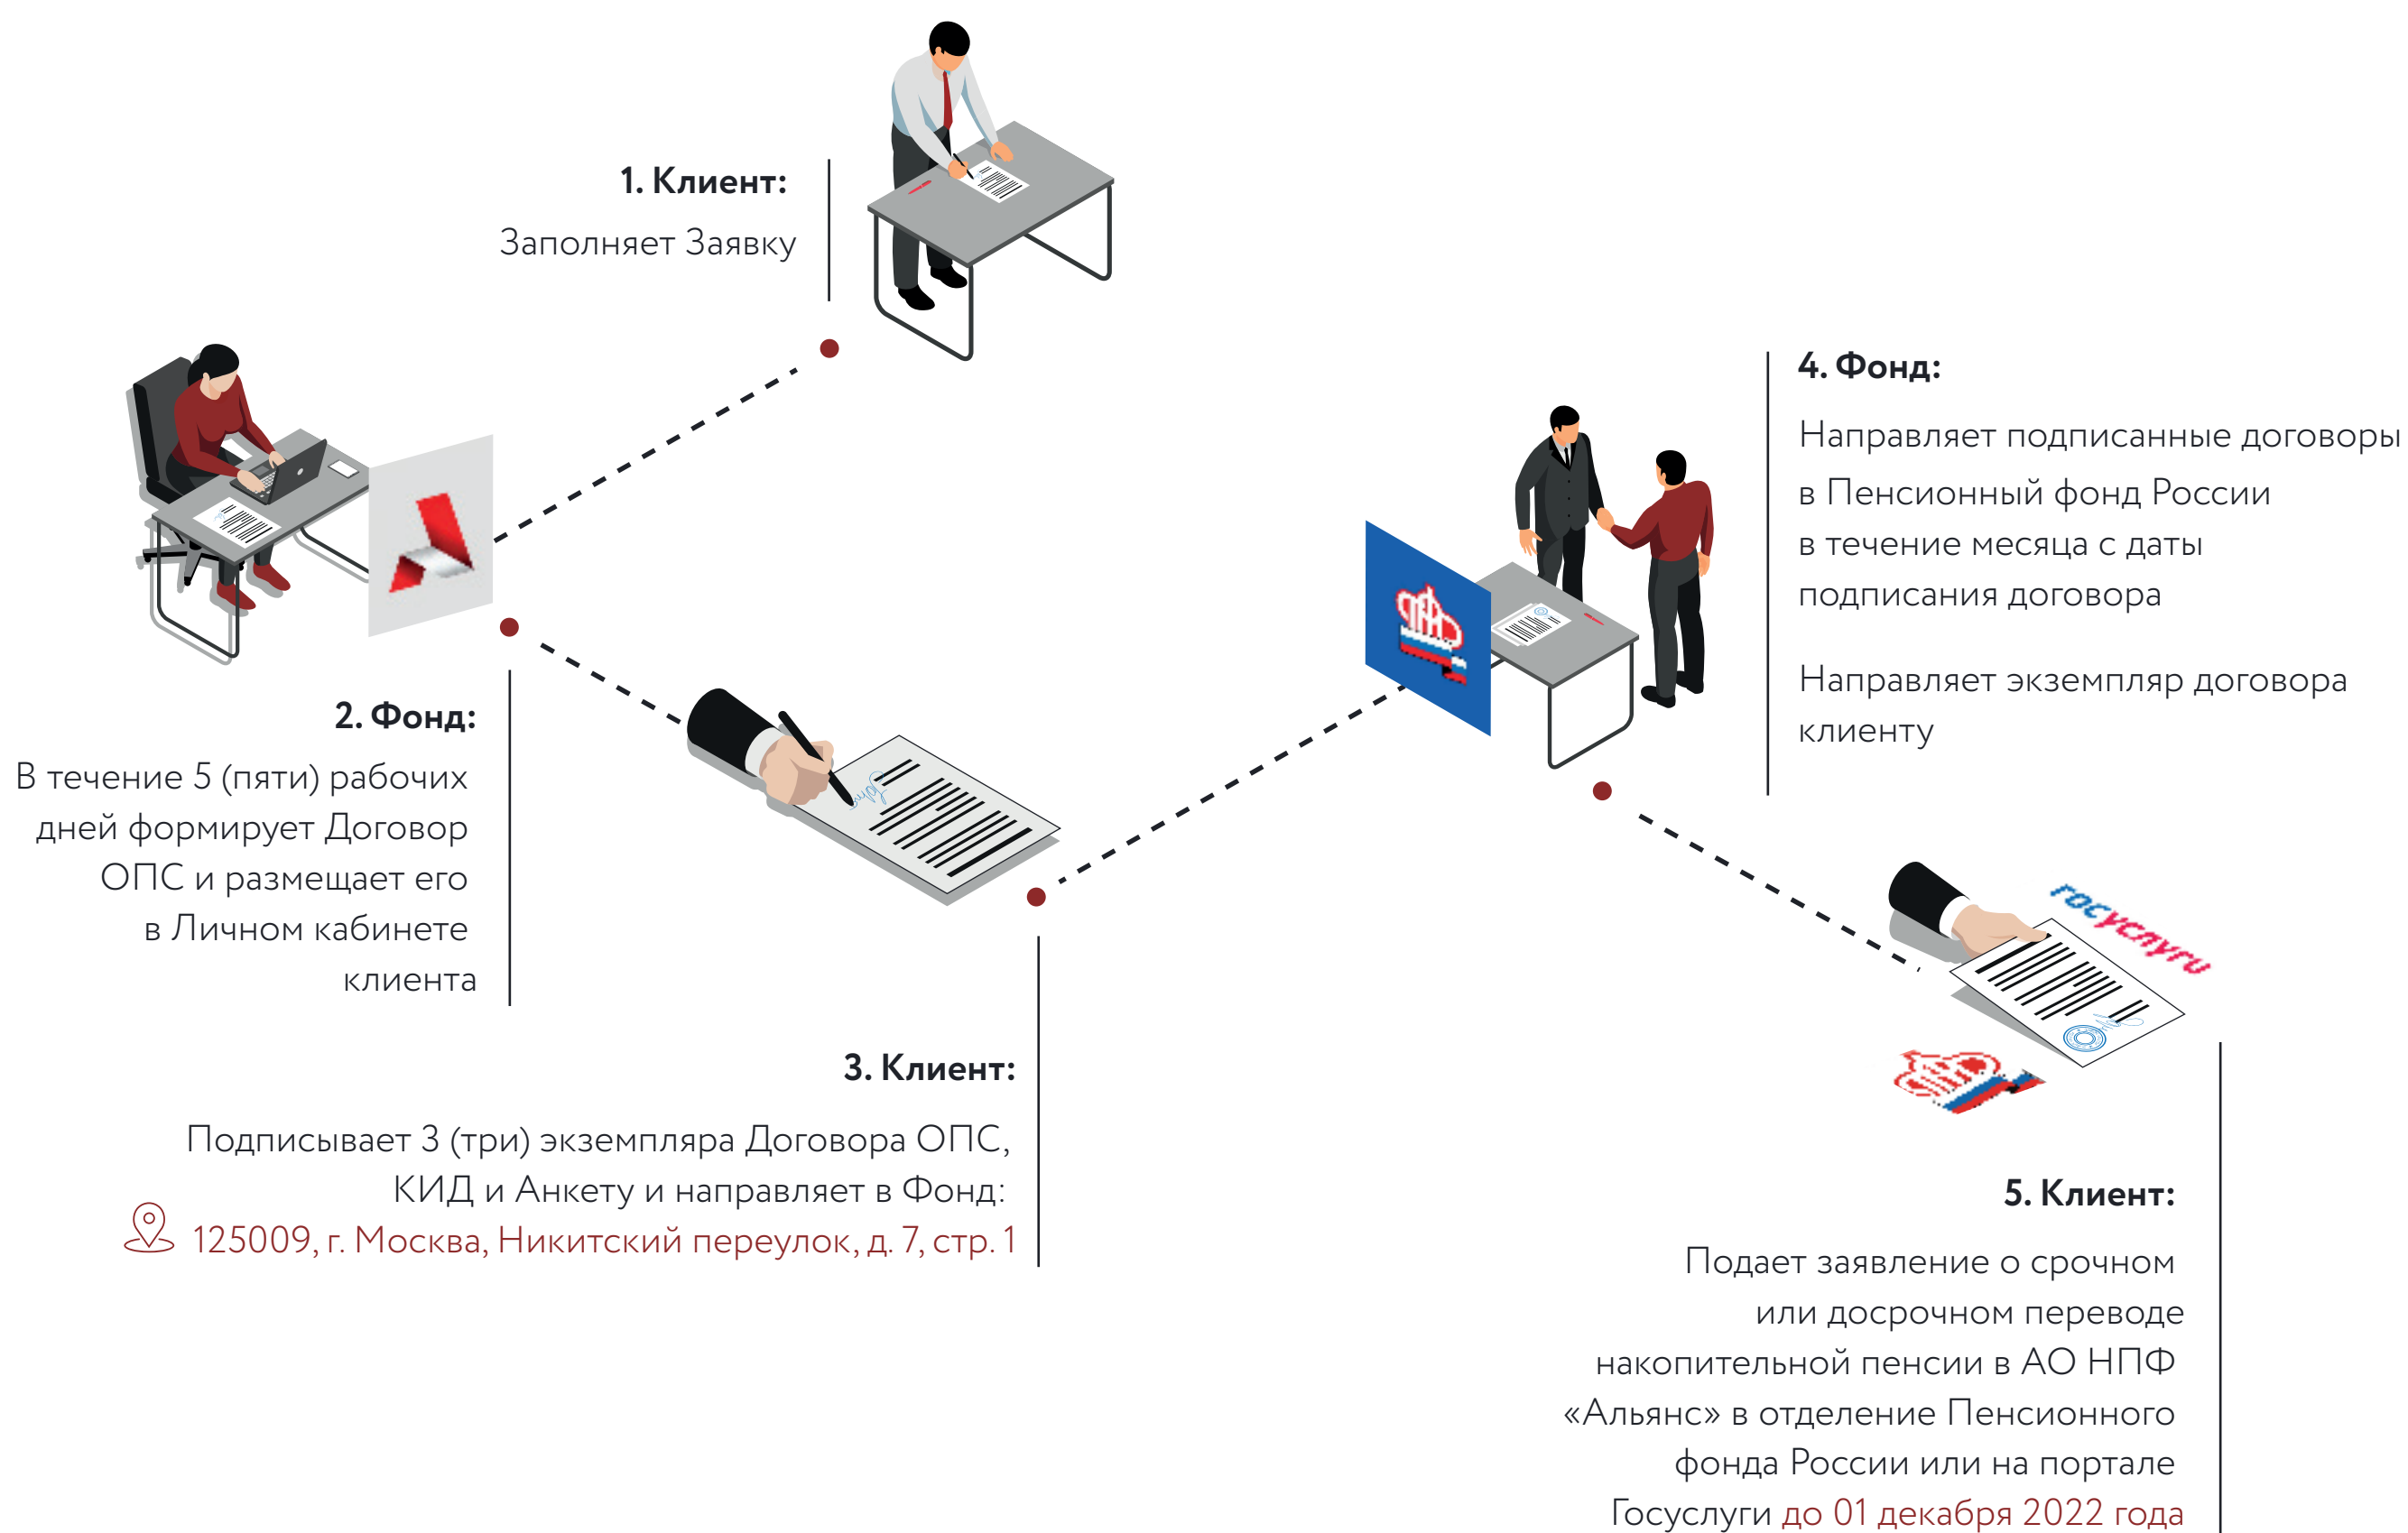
1. Клиент:

Заполняет Заявку

2. Фонд:

В течение 5 (пяти) рабочих дней формирует Договор ОПС и размещает его в Личном кабинете клиента

3. Клиент:

Подписывает 3 (три) экземпляра Договора ОПС, КИД и Анкету и направляет в Фонд:

125009, г. Москва, Никитский переулок, д. 7, стр. 1

4. Фонд:

Направляет подписанные договоры в Пенсионный фонд России в течение месяца с даты подписания договора

Направляет экземпляр договора клиенту

госуслуги

5. Клиент:

Подает заявление о срочном или досрочном переводе накопительной пенсии в АО НПФ «Альянс» в отделение Пенсионного фонда России или на портале Госуслуги до 01 декабря 2022 года